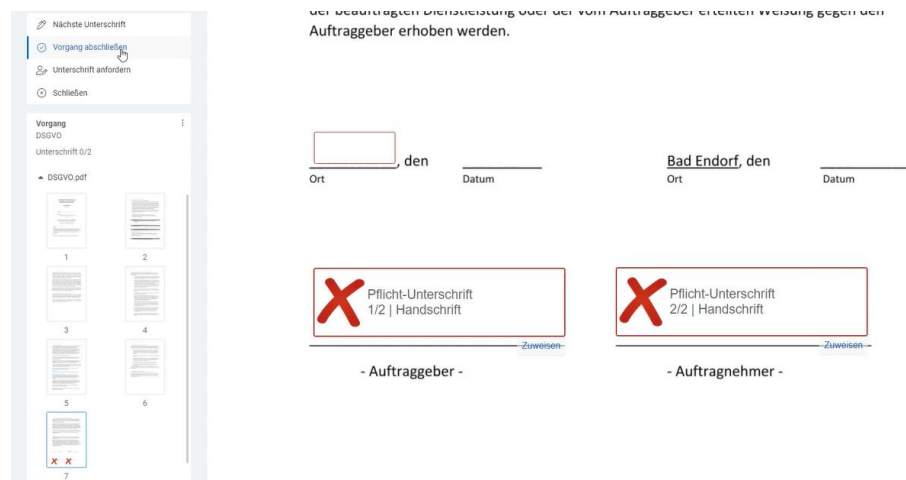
Nächste Unterschrift

Vorgang abschließen

Unterschrift anfordern

Schließen

Vorgang
DSGVO

Unterschrift 0/2

DSGVO.pdf

1
2
3
4
5
6
7

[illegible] Auftraggeber erhoben werden.

_________, den _________
Ort Datum

Bad Endorf, den _________
Ort Datum

Pflicht-Unterschrift
1/2 | Handschrift

Zuweisen

- Auftraggeber -

Pflicht-Unterschrift
2/2 | Handschrift

Zuweisen

- Auftragnehmer -